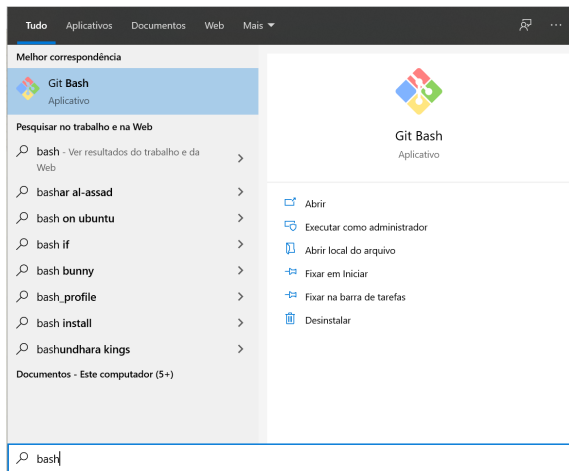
Tudo Aplicativos Documentos Web Mais

Melhor correspondência

Git Bash
Aplicativo

Pesquisar no trabalho e na Web

bash - Ver resultados do trabalho e da Web

bashar al-assad

bash on ubuntu

bash if

bash bunny

bash_profile

bash install

bashundhara kings

Documentos - Este computador (5+)

Git Bash
Aplicativo

Abrir

Executar como administrador

Abrir local do arquivo

Fixar em Iniciar

Fixar na barra de tarefas

Desinstalar

bash